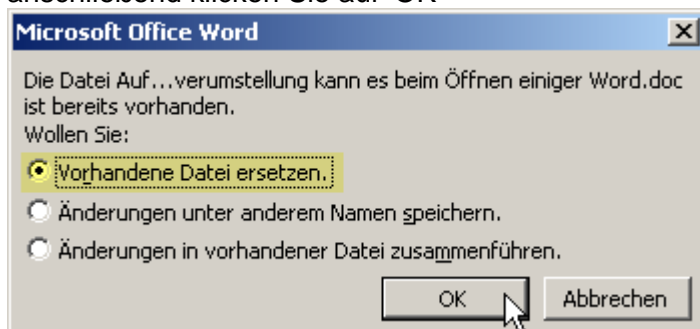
anschließend klicken Sie auf OK

Microsoft Office Word

Die Datei Auf…verumstellung kann es beim Öffnen einiger Word.doc ist bereits vorhanden.
Wollen Sie:

Vorhandene Datei ersetzen.

Änderungen unter anderem Namen speichern.

Änderungen in vorhandener Datei zusammenführen.

OK

Abbrechen